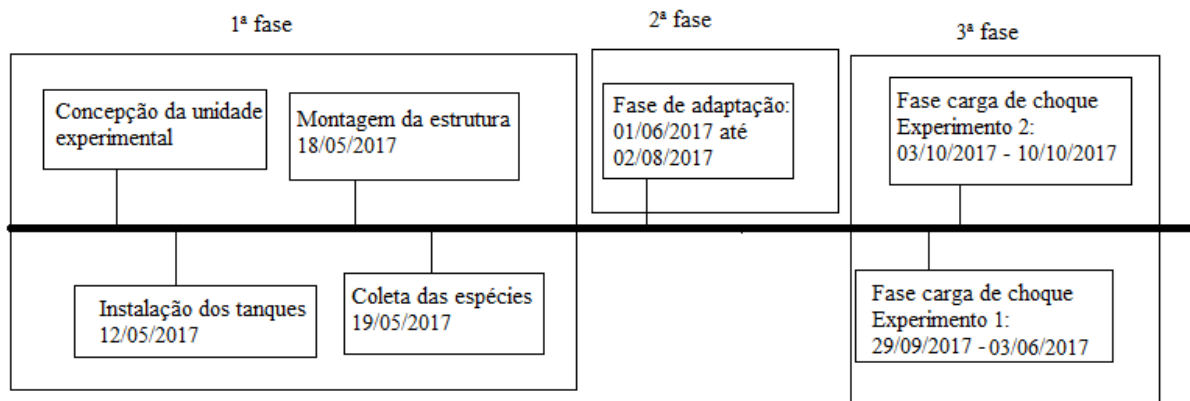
1ª fase

Concepção da unidade experimental

Montagem da estrutura 18/05/2017

Instalação dos tanques 12/05/2017

Coleta das espécies 19/05/2017

2ª fase

Fase de adaptação: 01/06/2017 até 02/08/2017

3ª fase

Fase carga de choque Experimento 2: 03/10/2017 - 10/10/2017

Fase carga de choque Experimento 1: 29/09/2017 - 03/06/2017